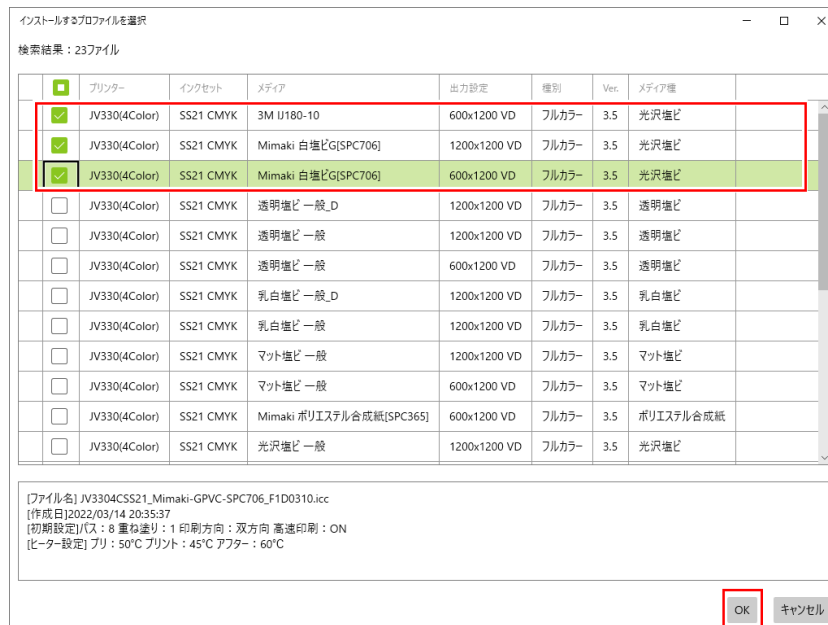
インストールするプロファイルを選択

検索結果：23ファイル

| | プリンター | インクセット | メディア | 出力設定 | 種別 | Ver. | メディア種 |
|---|---|---|---|---|---|---|---|
| ☑ | JV330(4Color) | SS21 CMYK | 3M IJ180-10 | 600x1200 VD | フルカラー | 3.5 | 光沢塩ビ |
| ☑ | JV330(4Color) | SS21 CMYK | Mimaki 白塩ビG[SPC706] | 1200x1200 VD | フルカラー | 3.5 | 光沢塩ビ |
| ☑ | JV330(4Color) | SS21 CMYK | Mimaki 白塩ビG[SPC706] | 600x1200 VD | フルカラー | 3.5 | 光沢塩ビ |
| ☐ | JV330(4Color) | SS21 CMYK | 透明塩ビ 一般_D | 1200x1200 VD | フルカラー | 3.5 | 透明塩ビ |
| ☐ | JV330(4Color) | SS21 CMYK | 透明塩ビ 一般 | 1200x1200 VD | フルカラー | 3.5 | 透明塩ビ |
| ☐ | JV330(4Color) | SS21 CMYK | 透明塩ビ 一般 | 600x1200 VD | フルカラー | 3.5 | 透明塩ビ |
| ☐ | JV330(4Color) | SS21 CMYK | 乳白塩ビ 一般_D | 1200x1200 VD | フルカラー | 3.5 | 乳白塩ビ |
| ☐ | JV330(4Color) | SS21 CMYK | 乳白塩ビ 一般 | 1200x1200 VD | フルカラー | 3.5 | 乳白塩ビ |
| ☐ | JV330(4Color) | SS21 CMYK | マット塩ビ 一般 | 1200x1200 VD | フルカラー | 3.5 | マット塩ビ |
| ☐ | JV330(4Color) | SS21 CMYK | マット塩ビ 一般 | 600x1200 VD | フルカラー | 3.5 | マット塩ビ |
| ☐ | JV330(4Color) | SS21 CMYK | Mimaki ポリエステル合成紙[SPC365] | 600x1200 VD | フルカラー | 3.5 | ポリエステル合成紙 |
| ☐ | JV330(4Color) | SS21 CMYK | 光沢塩ビ 一般 | 1200x1200 VD | フルカラー | 3.5 | 光沢塩ビ |

[ファイル名] JV3304CSS21_Mimaki-GPVC-SPC706_F1D0310.icc
[作成日]2022/03/14 20:35:37
[初期設定]パス：8 重ね塗り：1 印刷方向：双方向 高速印刷：ON
[ヒーター設定] プリ：50°C プリント：45°C アフター：60°C

OK キャンセル